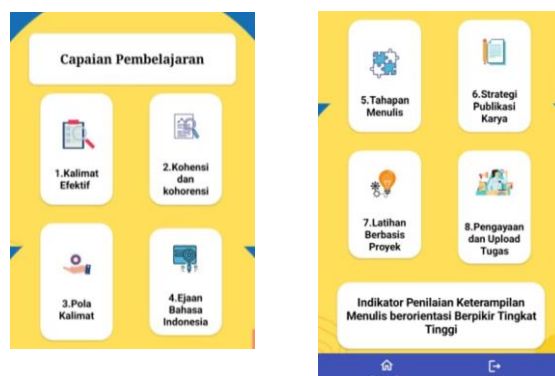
Capaian Pembelajaran

1.Kalimat Efektif

2.Kohensi dan kohorensi

3.Pola Kalimat

4.Ejaan Bahasa Indonesia

5.Tahapan Menulis

6.Strategi Publikasi Karya

7.Latihan Berbasis Proyek

8.Pengayaan dan Upload Tugas

Indikator Penilaian Keterampilan Menulis berorientasi Berpikir Tingkat Tinggi